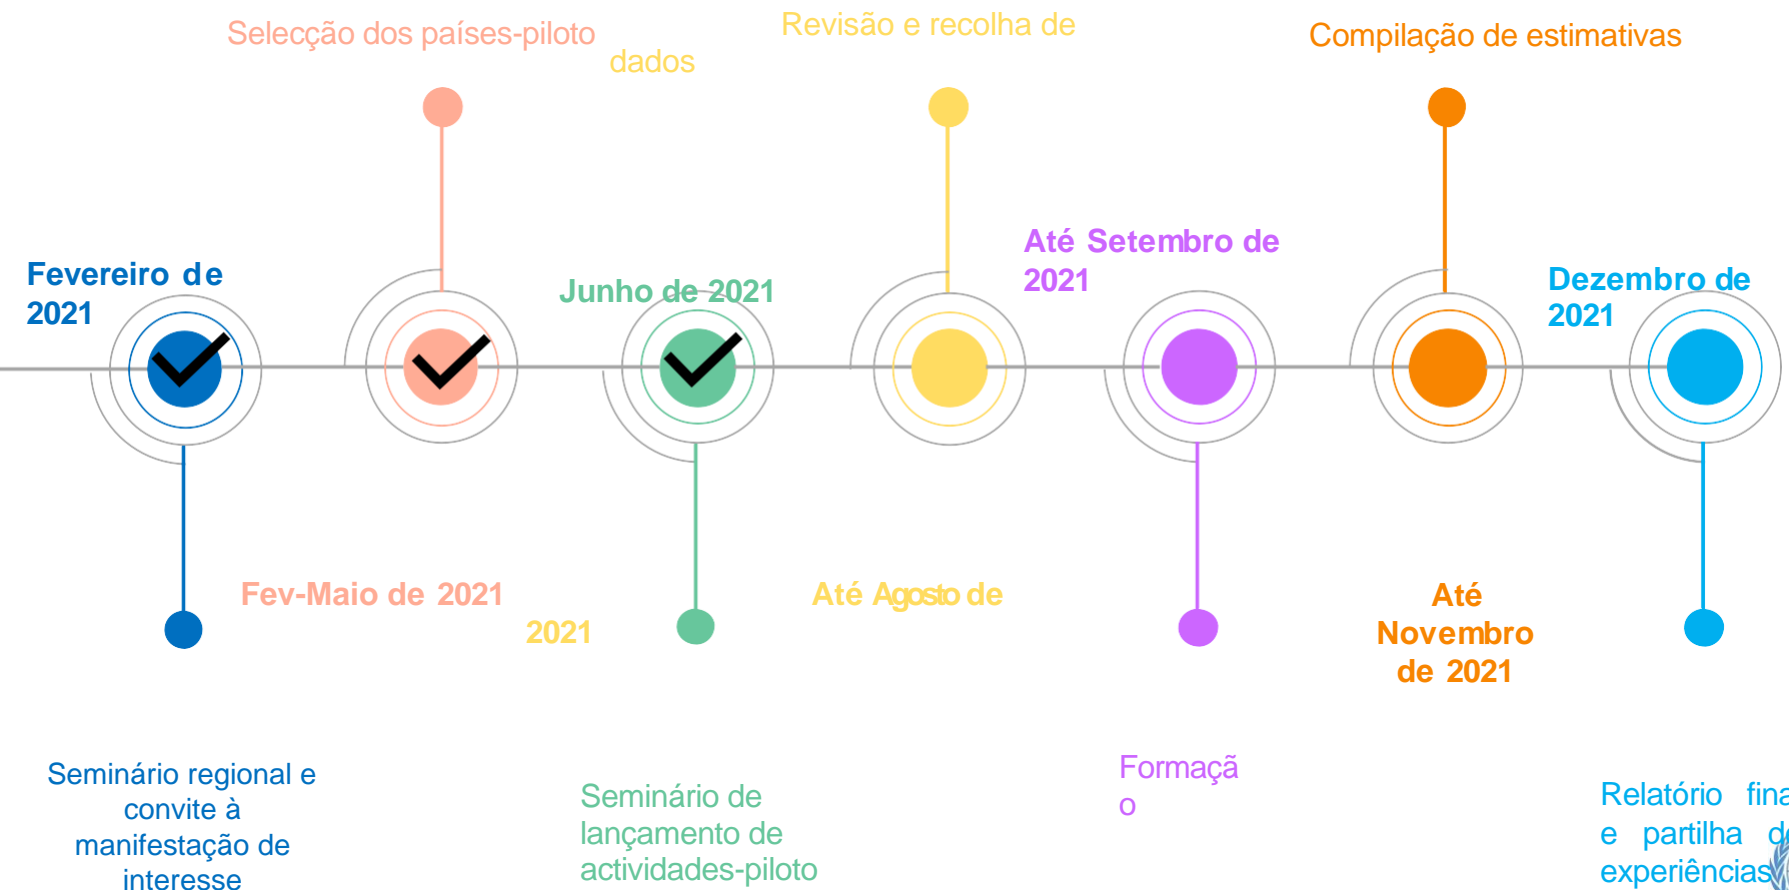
Selecção dos países-piloto

dados

Revisão e recolha de

Compilação de estimativas

Fevereiro de 2021

Junho de 2021

Até Setembro de 2021

Dezembro de 2021

Fev-Maio de 2021

2021

Até Agosto de

Até Novembro de 2021

Seminário regional e convite à manifestação de interesse

Seminário de lançamento de actividades-piloto

Formaçã o

Relatório fina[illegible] e partilha d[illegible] experiências